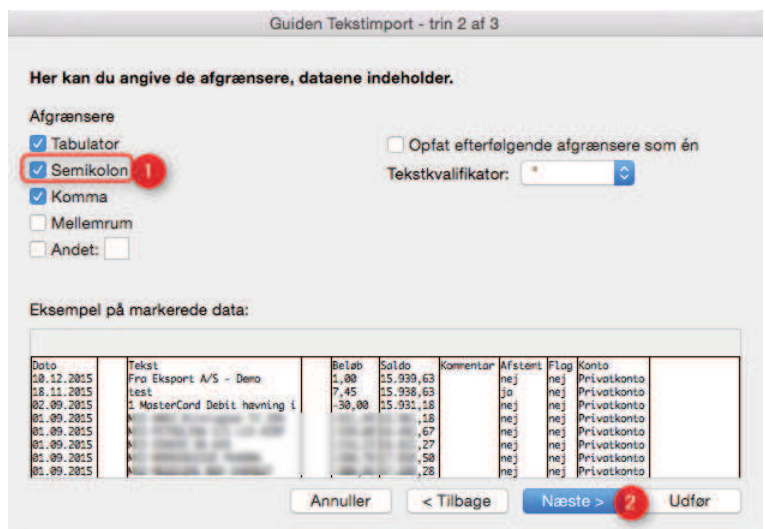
Guiden Tekstimport - trin 2 af 3

Her kan du angive de afgrænsere, dataene indeholder.

Afgrænsere

Tabulator

Semikolon 1

Komma

Mellemrum

Andet:

Opfat efterfølgende afgrænsere som én

Tekstkvalifikator: "

Eksempel på markerede data:

| Dato | | Tekst | | Beløb | Saldo | Kommentar | Afstemt | Flag | Konto |
|---|---|---|---|---|---|---|---|---|---|
| 10.12.2015 | | Fra Eksport A/S - Demo | | 1,00 | 15.939,63 | | nej | nej | Privatkonto |
| 18.11.2015 | | test | | 7,45 | 15.938,63 | | ja | nej | Privatkonto |
| 02.09.2015 | | 1 MasterCard Debit hævning i | | -30,00 | 15.931,18 | | nej | nej | Privatkonto |
| 01.09.2015 | | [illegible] | | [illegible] | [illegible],18 | | nej | nej | Privatkonto |
| 01.09.2015 | | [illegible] | | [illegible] | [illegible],67 | | nej | nej | Privatkonto |
| 01.09.2015 | | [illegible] | | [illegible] | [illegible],27 | | nej | nej | Privatkonto |
| 01.09.2015 | | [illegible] | | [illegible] | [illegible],50 | | nej | nej | Privatkonto |
| 01.09.2015 | | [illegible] | | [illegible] | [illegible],28 | | nej | nej | Privatkonto |

Annuller

< Tilbage

Næste >

2

Udfør